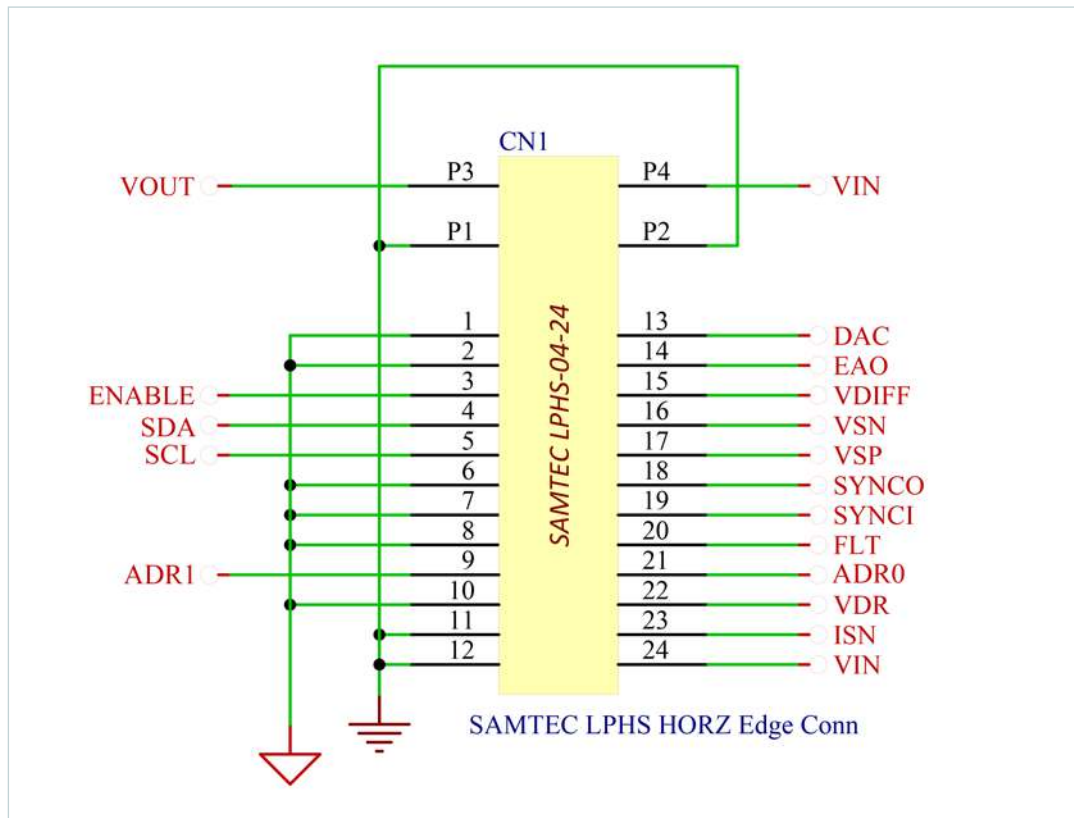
CN1

VOUT P3 P4 VIN

P1 P2

SAMTEC LPHS-04-24

1 13 DAC
2 14 EAO
ENABLE 3 15 VDIFF
SDA 4 16 VSN
SCL 5 17 VSP
6 18 SYNCO
7 19 SYNCI
8 20 FLT
ADR1 9 21 ADR0
10 22 VDR
11 23 ISN
12 24 VIN

SAMTEC LPHS HORZ Edge Conn